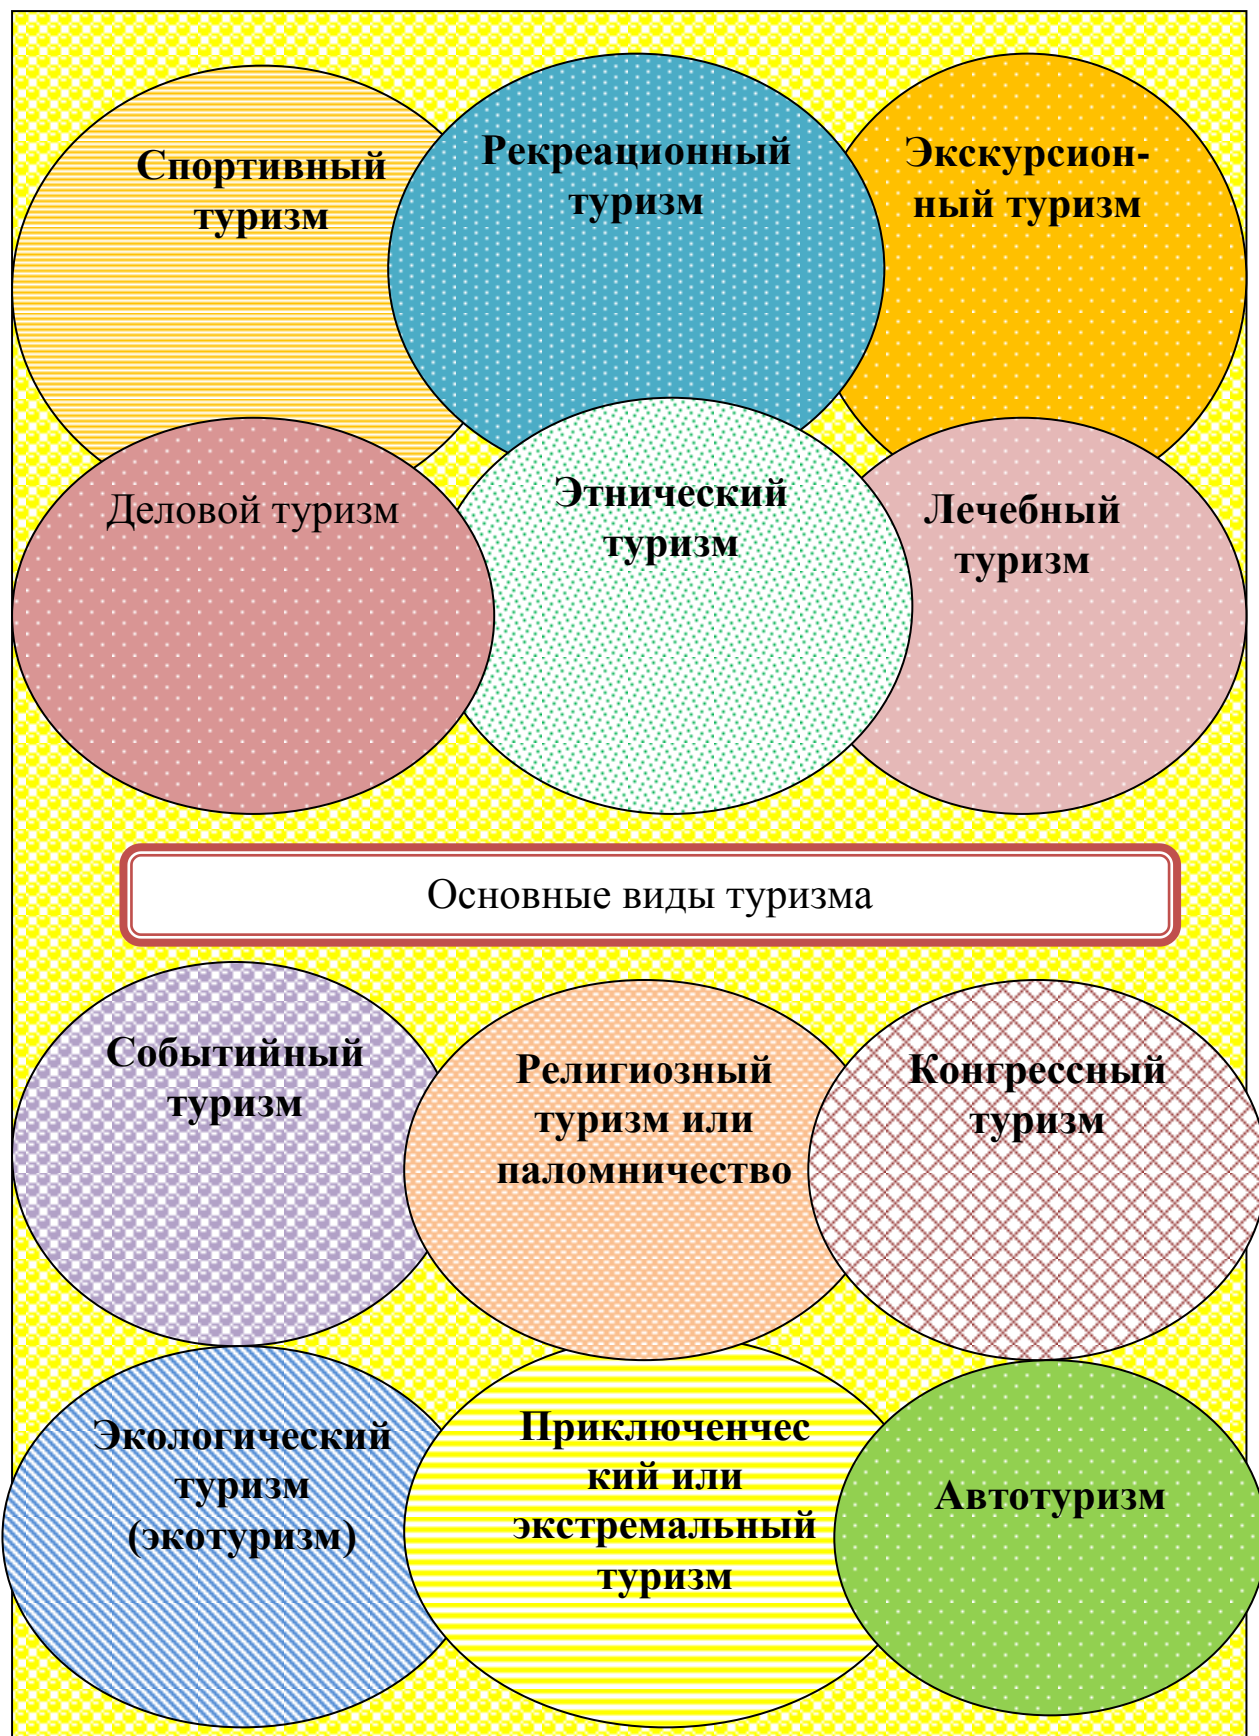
Спортивный туризм

Рекреационный туризм

Экскурсионный туризм

Деловой туризм

Этнический туризм

Лечебный туризм

Основные виды туризма

Событийный туризм

Религиозный туризм или паломничество

Конгрессный туризм

Экологический туризм (экотуризм)

Приключенческий или экстремальный туризм

Автотуризм